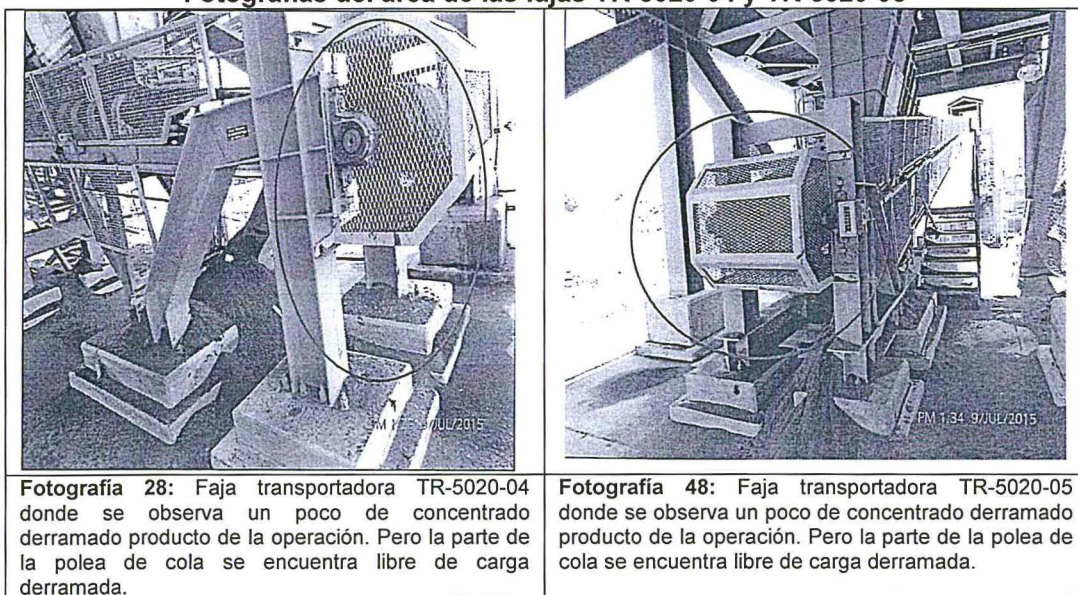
Fotografías del área de las fajas TR-5020-04 y TR-5020-05

| | |
|---|---|
| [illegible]M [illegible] 9/JUL/2015 | PM 1:34 9/JUL/2015 |
| **Fotografía 28:** Faja transportadora TR-5020-04 donde se observa un poco de concentrado derramado producto de la operación. Pero la parte de la polea de cola se encuentra libre de carga derramada. | **Fotografía 48:** Faja transportadora TR-5020-05 donde se observa un poco de concentrado derramado producto de la operación. Pero la parte de la polea de cola se encuentra libre de carga derramada. |